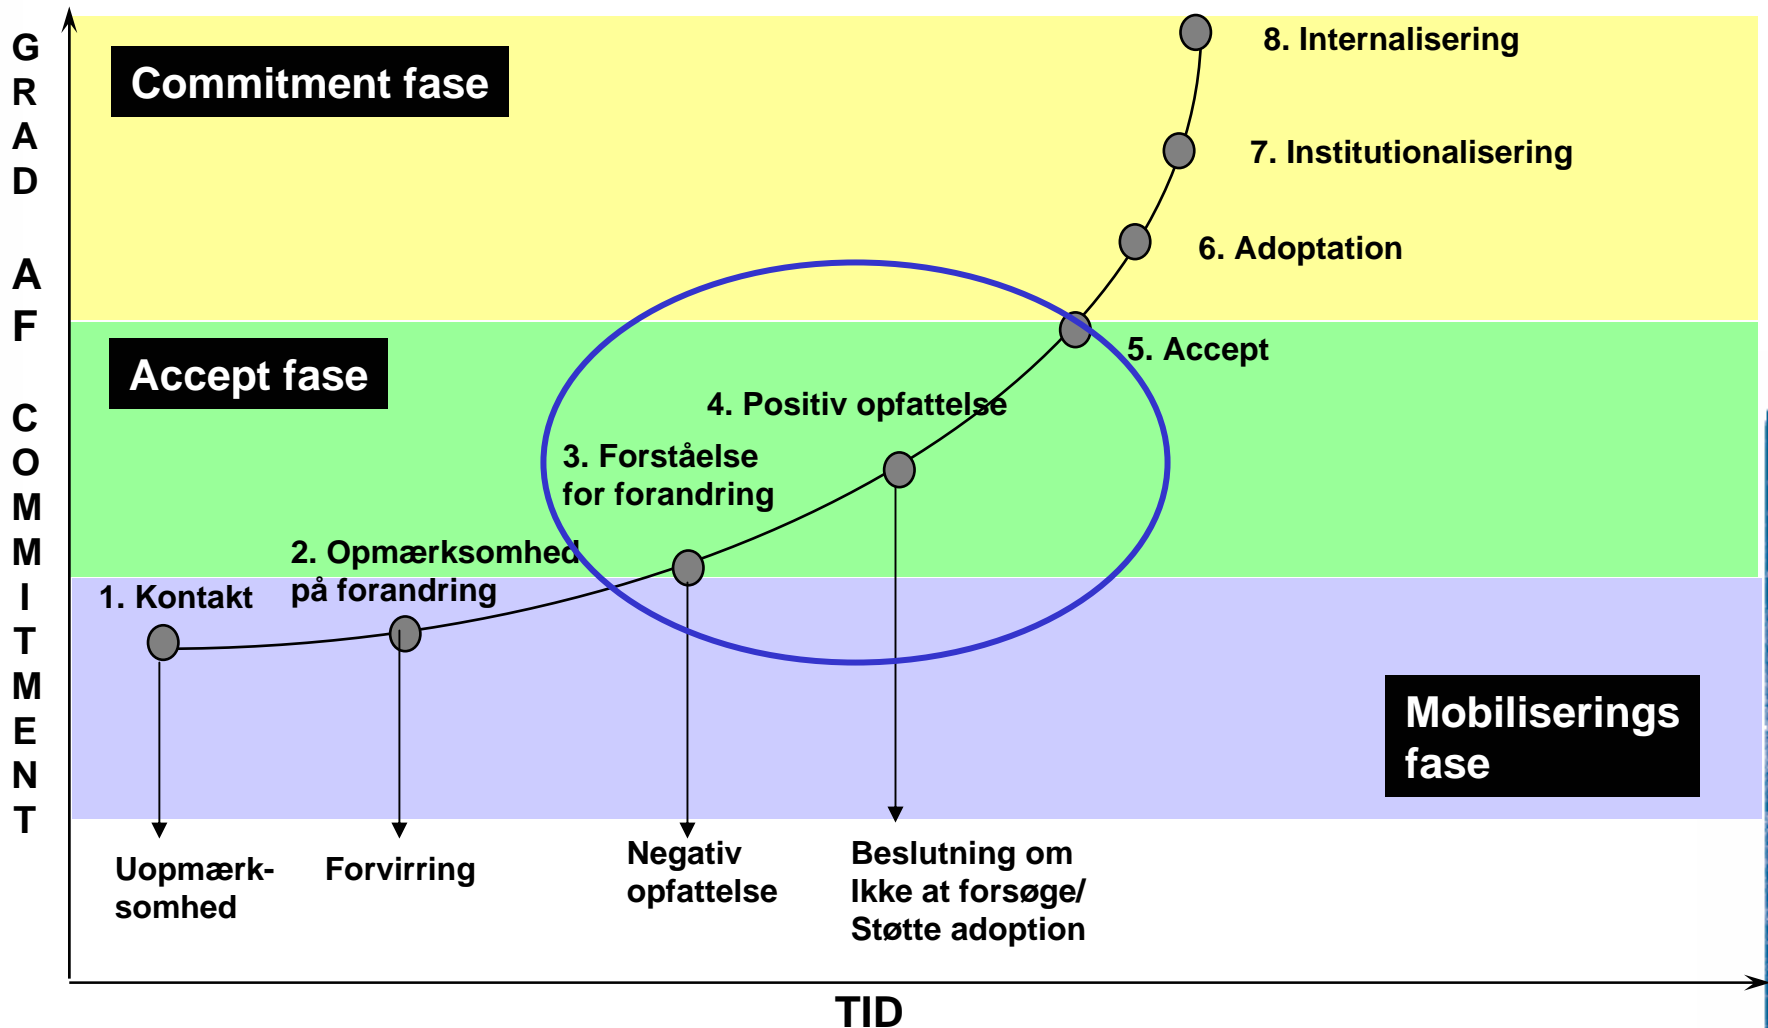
GRAD AF COMMITMENT

Commitment fase

8. Internalisering

7. Institutionalisering

6. Adoptation

Accept fase

5. Accept

4. Positiv opfattelse

3. Forståelse for forandring

2. Opmærksomhed på forandring

1. Kontakt

Mobiliserings fase

Uopmærksomhed

Forvirring

Negativ opfattelse

Beslutning om Ikke at forsøge/ Støtte adoption

TID